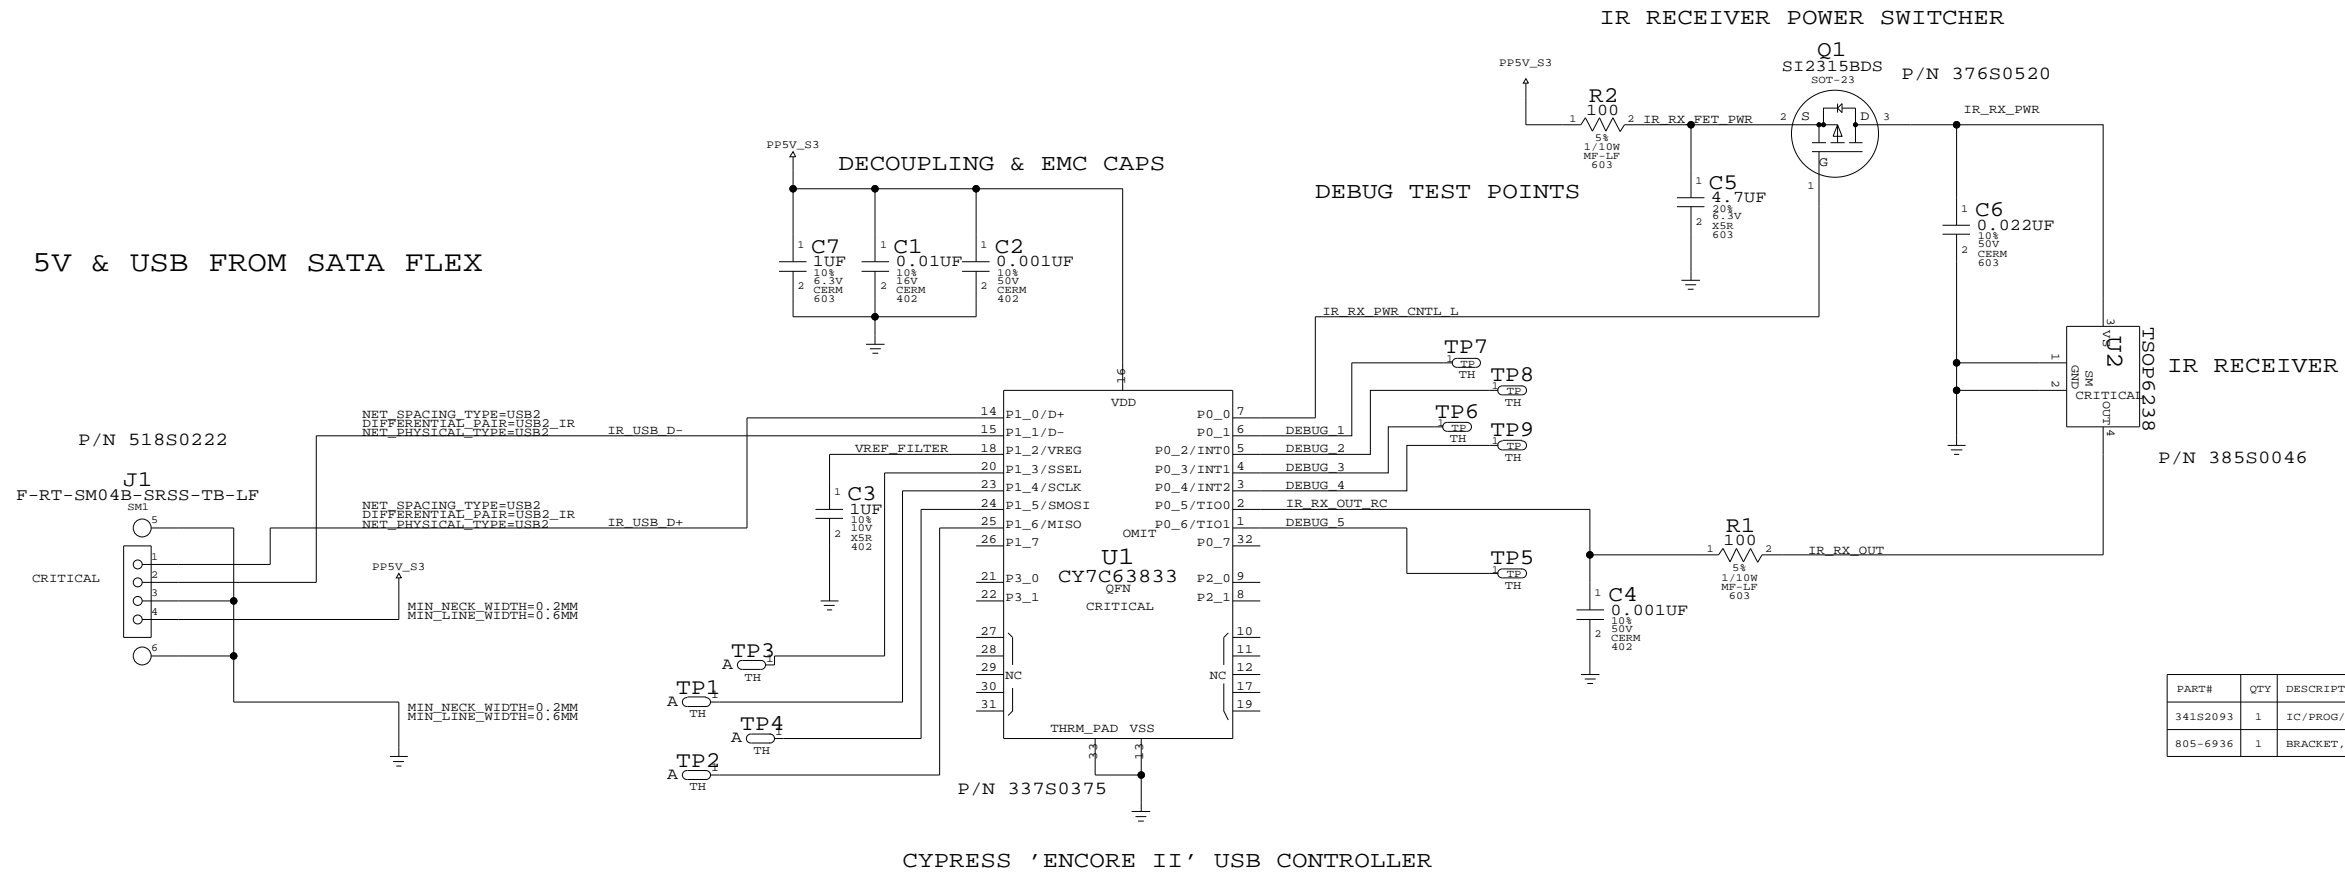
IR RECEIVER POWER SWITCHER

PP5V_S3

R2
100
5%
1/10W
MF-LF
603

IR_RX_FET_PWR

Q1
SI2315BDS
SOT-23

P/N 376S0520

IR_RX_PWR

S D G

C5
4.7UF
20%
6.3V
X5R
603

C6
0.022UF
10%
50V
CERM
603

DEBUG TEST POINTS

PP5V_S3

DECOUPLING & EMC CAPS

C7
1UF
10%
6.3V
CERM
603

C1
0.01UF
10%
16V
CERM
402

C2
0.001UF
10%
50V
CERM
402

5V & USB FROM SATA FLEX

IR_RX_PWR_CNTL_L

TP7
TP
TH

TP8
TP
TH

TP6
TP
TH

TP9
TP
TH

U2
TSOP6238
SM
CRITICAL
VS
GND
OUT

IR RECEIVER

P/N 385S0046

P/N 518S0222

J1
F-RT-SM04B-SRSS-TB-LF
SM1

CRITICAL

NET_SPACING_TYPE=USB2
DIFFERENTIAL_PAIR=USB2_IR
NET_PHYSICAL_TYPE=USB2

IR_USB_D-

NET_SPACING_TYPE=USB2
DIFFERENTIAL_PAIR=USB2_IR
NET_PHYSICAL_TYPE=USB2

IR_USB_D+

PP5V_S3

MIN_NECK_WIDTH=0.2MM
MIN_LINE_WIDTH=0.6MM

MIN_NECK_WIDTH=0.2MM
MIN_LINE_WIDTH=0.6MM

VREF_FILTER

C3
1UF
10%
10V
X5R
402

VDD
P1_0/D+
P1_1/D-
P1_2/VREG
P1_3/SSEL
P1_4/SCLK
P1_5/SMOSI
P1_6/MISO
P1_7
P3_0
P3_1
NC
NC
P0_0
P0_1
P0_2/INT0
P0_3/INT1
P0_4/INT2
P0_5/TIO0
P0_6/TIO1
P0_7
P2_0
P2_1
OMIT
U1
CY7C63833
QFN
CRITICAL
THRM_PAD VSS

DEBUG_1
DEBUG_2
DEBUG_3
DEBUG_4
IR_RX_OUT_RC
DEBUG_5

R1
100
5%
1/10W
MF-LF
603

IR_RX_OUT

TP5
TP
TH

C4
0.001UF
10%
50V
CERM
402

TP3
TH
TP1
TH
TP4
TH
TP2
TH

P/N 337S0375

CYPRESS 'ENCORE II' USB CONTROLLER

| PART# | QTY | DESCRIPT |
|---|---|---|
| 341S2093 | 1 | IC/PROG/ |
| 805-6936 | 1 | BRACKET, |